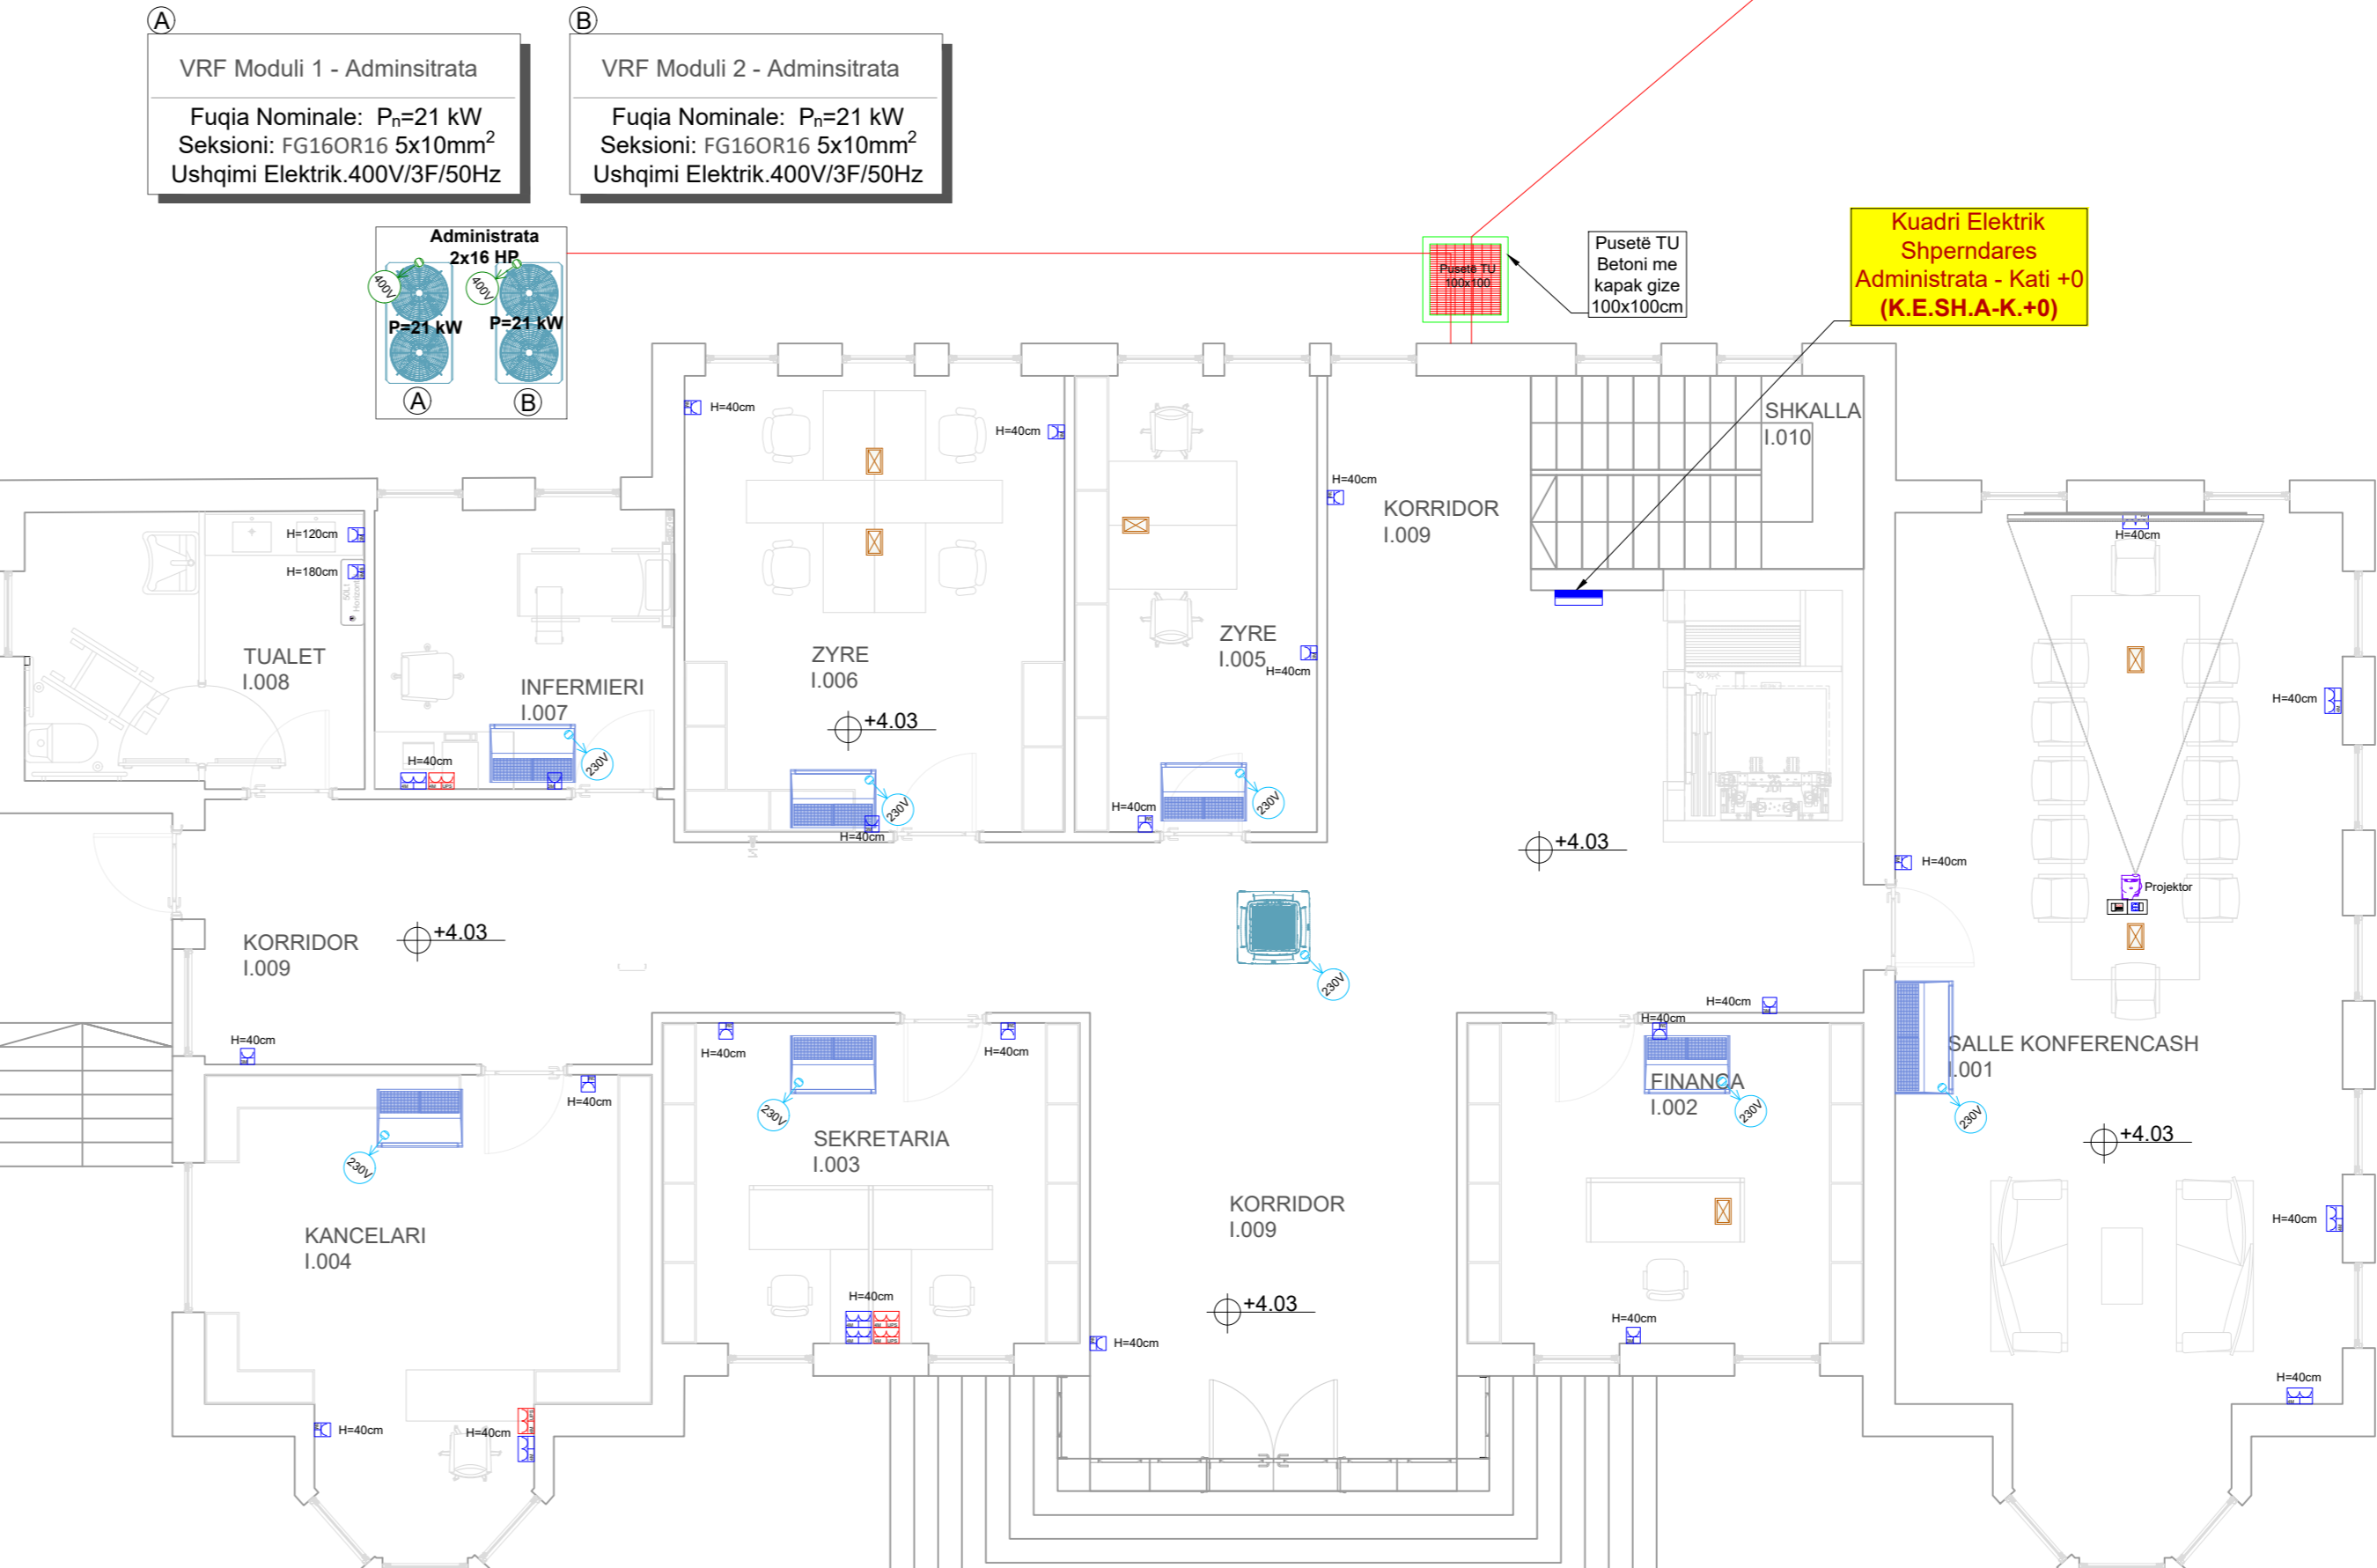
Ⓐ
VRF Moduli 1 - Adminsitrata
Fuqia Nominale: $P_n$=21 kW
Seksioni: FG16OR16 5x10mm$^2$
Ushqimi Elektrik.400V/3F/50Hz

Ⓑ
VRF Moduli 2 - Adminsitrata
Fuqia Nominale: $P_n$=21 kW
Seksioni: FG16OR16 5x10mm$^2$
Ushqimi Elektrik.400V/3F/50Hz

Administrata
2x16 HP
400V
400V
P=21 kW
P=21 kW
Ⓐ Ⓑ

Pusetë TU
100x100

Pusetë TU
Betoni me
kapak gize
100x100cm

Kuadri Elektrik
Shperndares
Administrata - Kati +0
(K.E.SH.A-K.+0)

SHKALLA
I.010

KORRIDOR
I.009

H=40cm
H=40cm
H=40cm
H=120cm
H=180cm

TUALET
I.008

INFERMIERI
I.007

ZYRE
I.006

ZYRE
I.005

H=40cm
H=40cm
H=40cm
H=40cm
H=40cm

230V
230V
230V
230V

+4.03
+4.03

KORRIDOR
I.009

+4.03

H=40cm
H=40cm

Projektor

SALLE KONFERENCASH
I.001

+4.03

H=40cm
H=40cm
H=40cm
H=40cm
H=40cm
H=40cm

230V
230V
230V
230V

SEKRETARIA
I.003

FINANCA
I.002

KANCELARI
I.004

KORRIDOR
I.009

+4.03

H=40cm
H=40cm
H=40cm
H=40cm
H=40cm
H=40cm
H=40cm
H=40cm